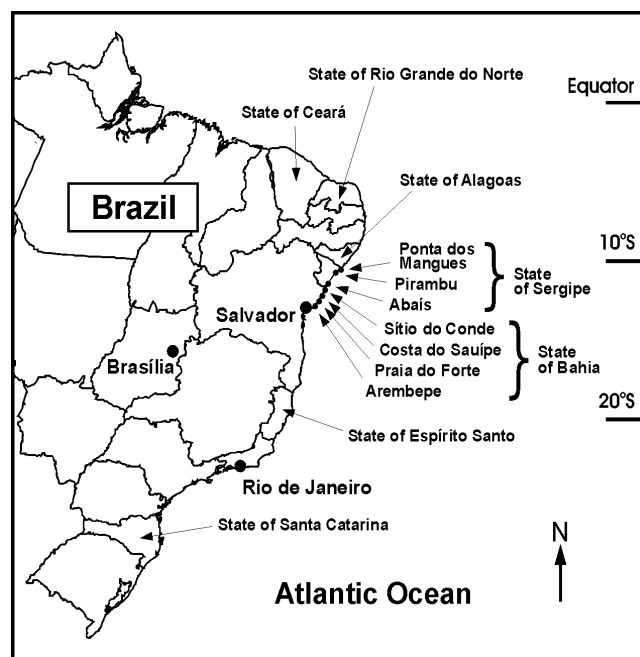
State of Rio Grande do Norte

Equator

State of Ceará

State of Alagoas

Brazil

Ponta dos Mangues

Pirambu

Abaís

State of Sergipe

10°S

Salvador

Sítio do Conde

Costa do Sauípe

Praia do Forte

Arembepe

State of Bahia

Brasília

20°S

State of Espírito Santo

Rio de Janeiro

State of Santa Catarina

N

Atlantic Ocean